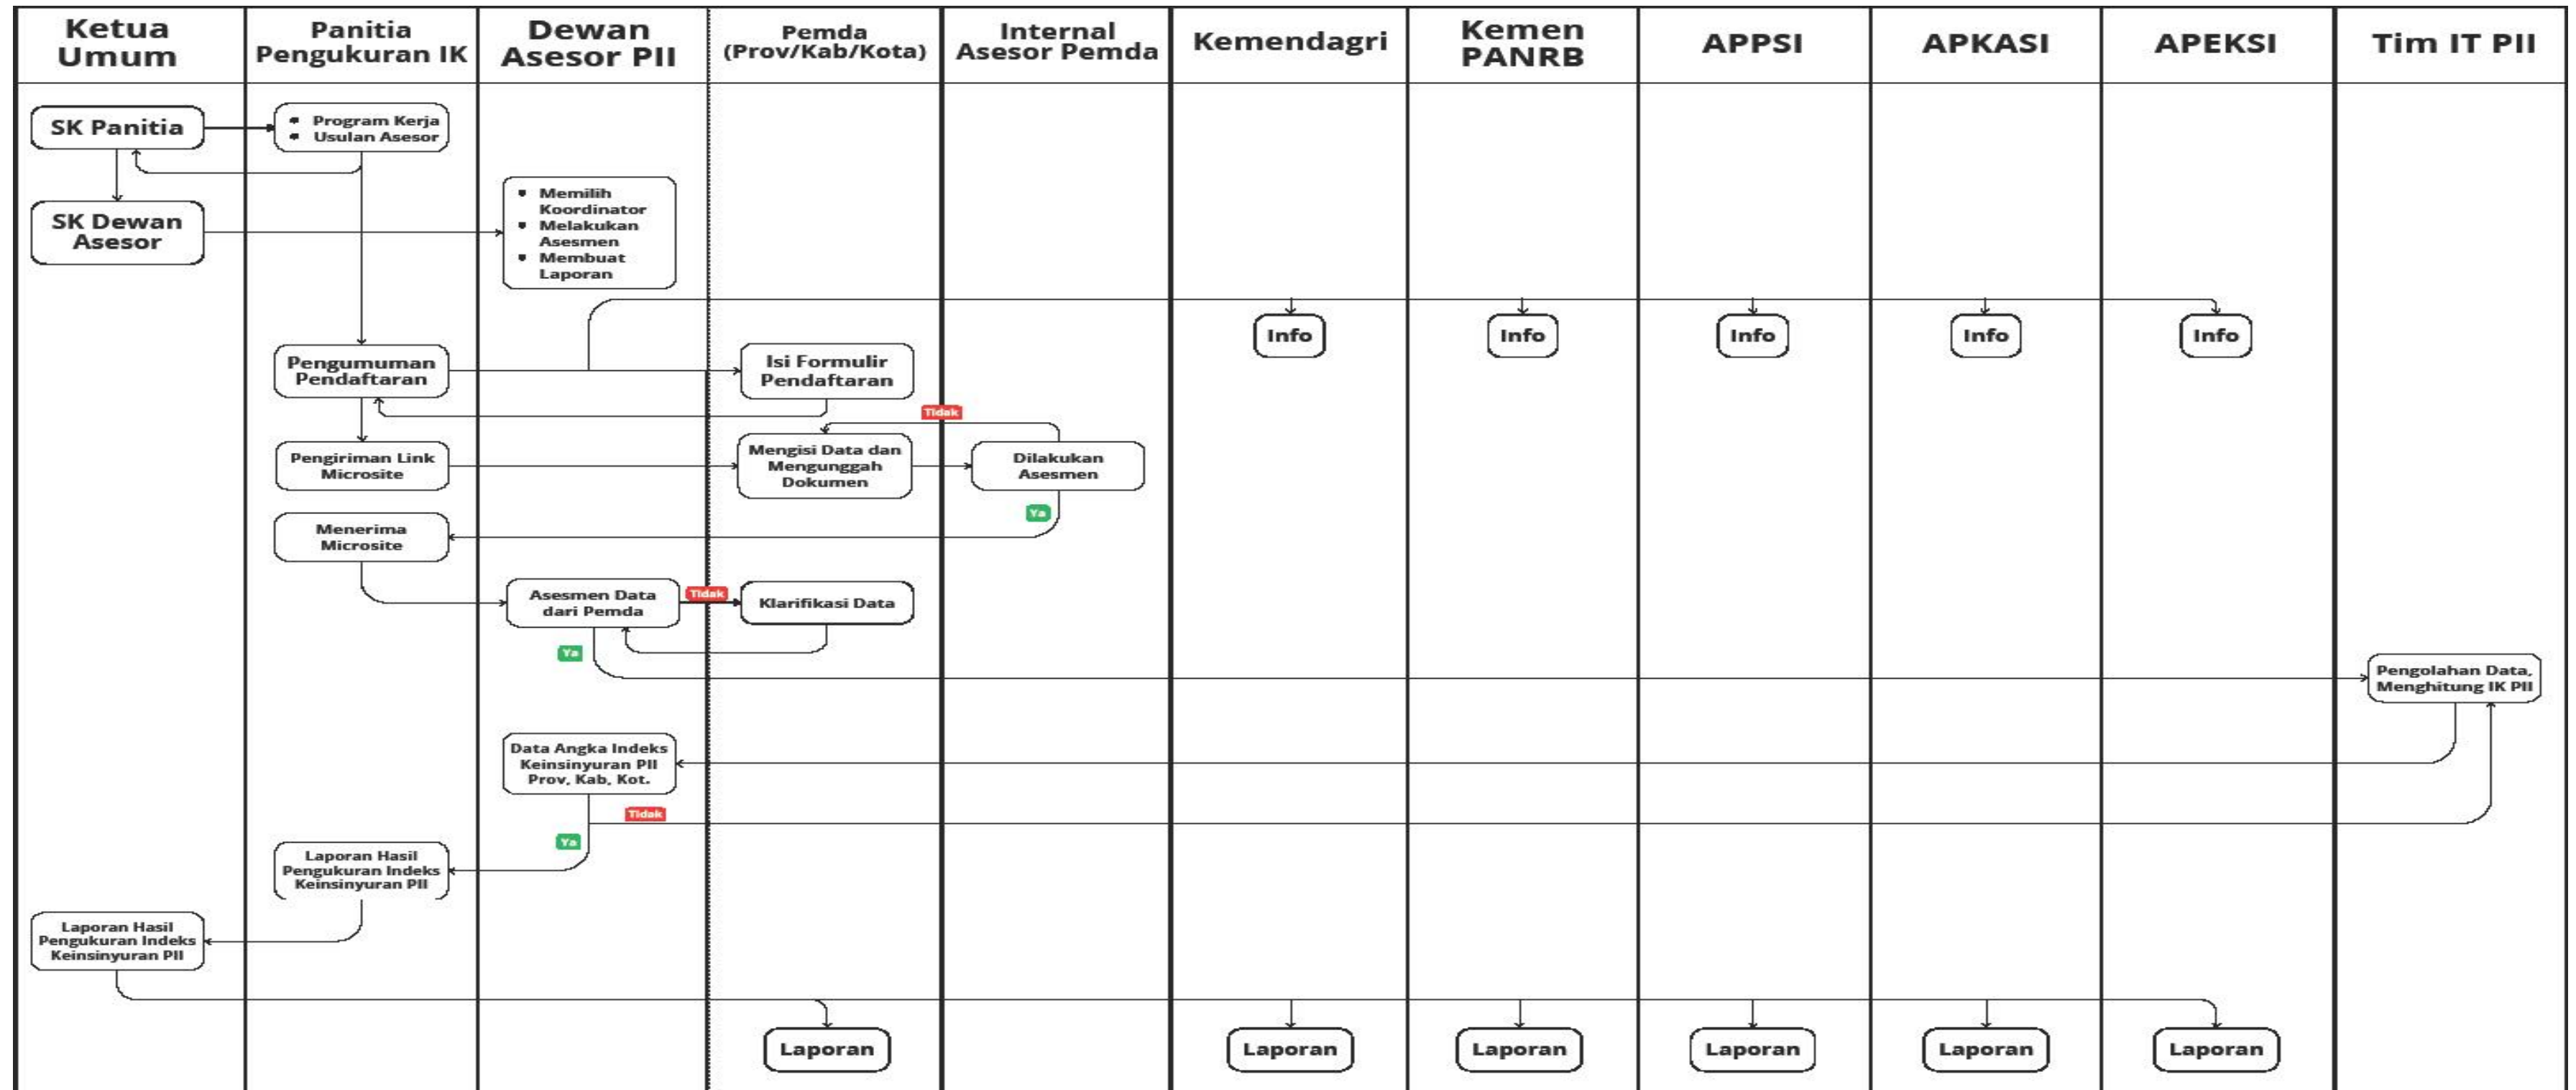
Ketua Umum

Panitia Pengukuran IK

Dewan Asesor PII

Pemda (Prov/Kab/Kota)

Internal Asesor Pemda

Kemendagri

Kemen PANRB

APPSI

APKASI

APEKSI

Tim IT PII

SK Panitia

• Program Kerja
• Usulan Asesor

SK Dewan Asesor

• Memilih Koordinator
• Melakukan Asesmen
• Membuat Laporan

Info

Info

Info

Info

Info

Pengumuman Pendaftaran

Isi Formulir Pendaftaran

Tidak

Pengiriman Link Microsite

Mengisi Data dan Mengunggah Dokumen

Dilakukan Asesmen

Ya

Menerima Microsite

Asesmen Data dari Pemda

Tidak

Klarifikasi Data

Ya

Pengolahan Data, Menghitung IK PII

Data Angka Indeks Keinsinyuran PII Prov, Kab, Kot.

Tidak

Ya

Laporan Hasil Pengukuran Indeks Keinsinyuran PII

Laporan Hasil Pengukuran Indeks Keinsinyuran PII

Laporan

Laporan

Laporan

Laporan

Laporan

Laporan